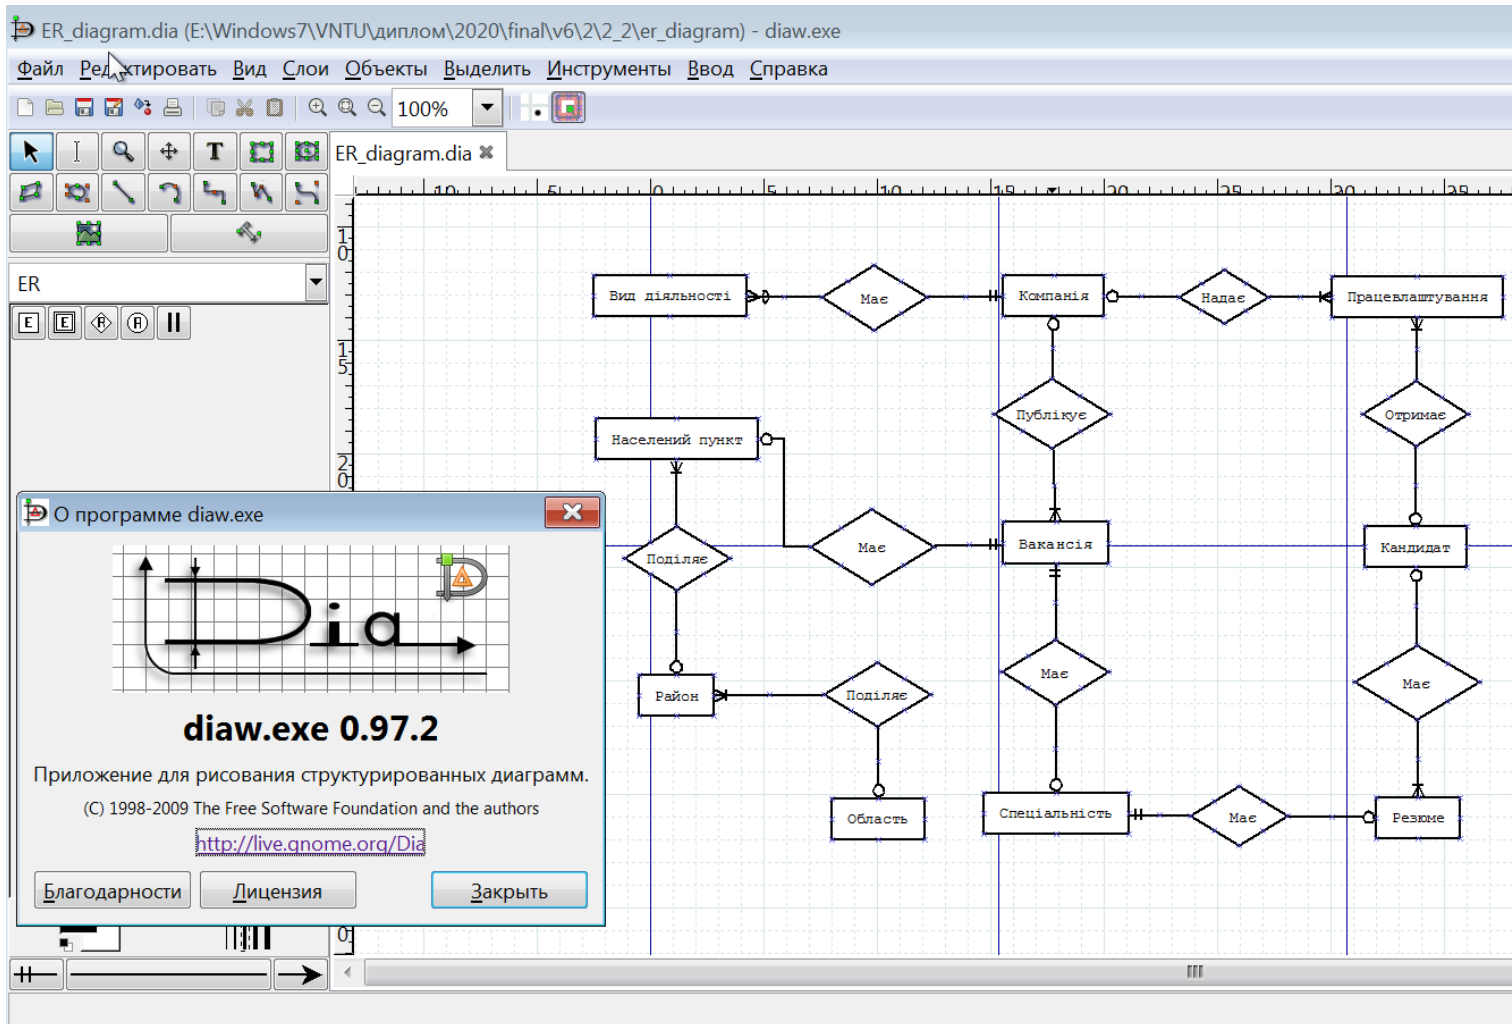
ER_diagram.dia (E:\Windows7\VNTU\диплом\2020\final\v6\2\2_2\er_diagram) - diaw.exe

Файл Редактировать Вид Слои Объекты Выделить Инструменты Ввод Справка

100%

ER_diagram.dia

ER

E E R R ||

Вид діяльності
Має
Компанія
Надає
Працевлаштування
Публікує
Отримає
Населений пункт
Поділяє
Має
Вакансія
Кандидат
Район
Поділяє
Має
Має
Область
Спеціальність
Має
Резюме

О программе diaw.exe

diaw.exe 0.97.2

Приложение для рисования структурированных диаграмм.

(C) 1998-2009 The Free Software Foundation and the authors

http://live.gnome.org/Dia

Благодарности Лицензия Закрыть